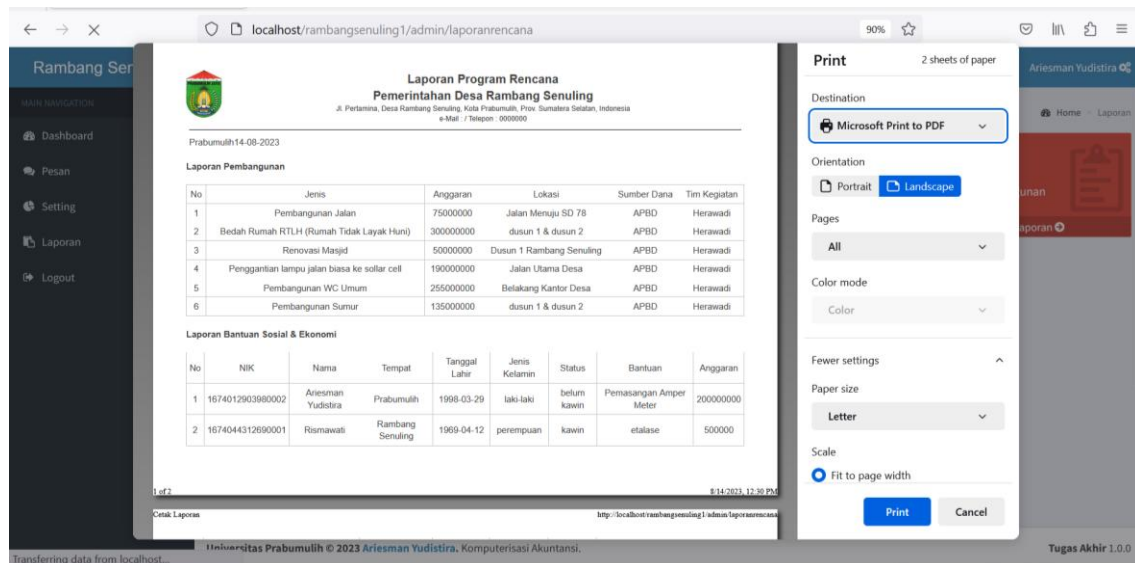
localhost/rambangsenuling1/admin/laporanrencana

90%

Rambang Ser

MAIN NAVIGATION

Dashboard

Pesan

Setting

Laporan

Logout

Laporan Program Rencana
Pemerintahan Desa Rambang Senuling
Jl. Pertamina, Desa Rambang Senuling, Kota Prabumulih, Prov. Sumatera Selatan, Indonesia
e-Mail : / Telepon : 0000000

Prabumulih14-08-2023

Laporan Pembangunan

| No | Jenis | Anggaran | Lokasi | Sumber Dana | Tim Kegiatan |
|---|---|---|---|---|---|
| 1 | Pembangunan Jalan | 75000000 | Jalan Menuju SD 78 | APBD | Herawadi |
| 2 | Bedah Rumah RTLH (Rumah Tidak Layak Huni) | 300000000 | dusun 1 & dusun 2 | APBD | Herawadi |
| 3 | Renovasi Masjid | 50000000 | Dusun 1 Rambang Senuling | APBD | Herawadi |
| 4 | Penggantian lampu jalan biasa ke sollar cell | 190000000 | Jalan Utama Desa | APBD | Herawadi |
| 5 | Pembangunan WC Umum | 255000000 | Belakang Kantor Desa | APBD | Herawadi |
| 6 | Pembangunan Sumur | 135000000 | dusun 1 & dusun 2 | APBD | Herawadi |

Laporan Bantuan Sosial & Ekonomi

| No | NIK | Nama | Tempat | Tanggal Lahir | Jenis Kelamin | Status | Bantuan | Anggaran |
|---|---|---|---|---|---|---|---|---|
| 1 | 1674012903980002 | Ariesman Yudistira | Prabumulih | 1998-03-29 | laki-laki | belum kawin | Pemasangan Amper Meter | 200000000 |
| 2 | 1674044312690001 | Rismawati | Rambang Senuling | 1969-04-12 | perempuan | kawin | etalase | 500000 |

1 of 2

8/14/2023, 12:30 PM

Cetak Laporan

http://localhost/rambangsenuling1/admin/laporanrencana

Print
2 sheets of paper

Destination
Microsoft Print to PDF

Orientation
Portrait
Landscape

Pages
All

Color mode
Color

Fewer settings

Paper size
Letter

Scale
Fit to page width

Print
Cancel

Ariesman Yudistira

Home > Laporan

unan

aporan

Universitas Prabumulih © 2023 Ariesman Yudistira. Komputerisasi Akuntansi.

Tugas Akhir 1.0.0

Transferring data from localhost...